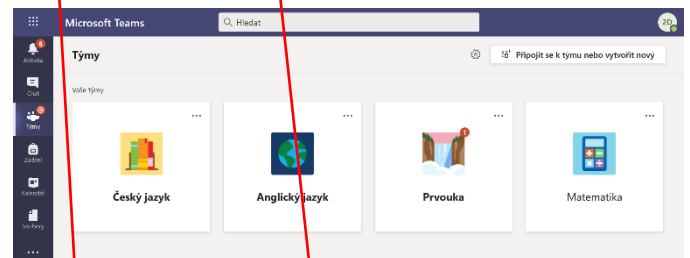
Microsoft Teams

Hledat

ZD

6
Aktivita

Chat

2
Týmy

Zadání

Kalendář

Soubory

...

Týmy

Připojit se k týmu nebo vytvořit nový

Vaše týmy

...
Český jazyk

...
Anglický jazyk

...
1
Prvouka

...
Matematika